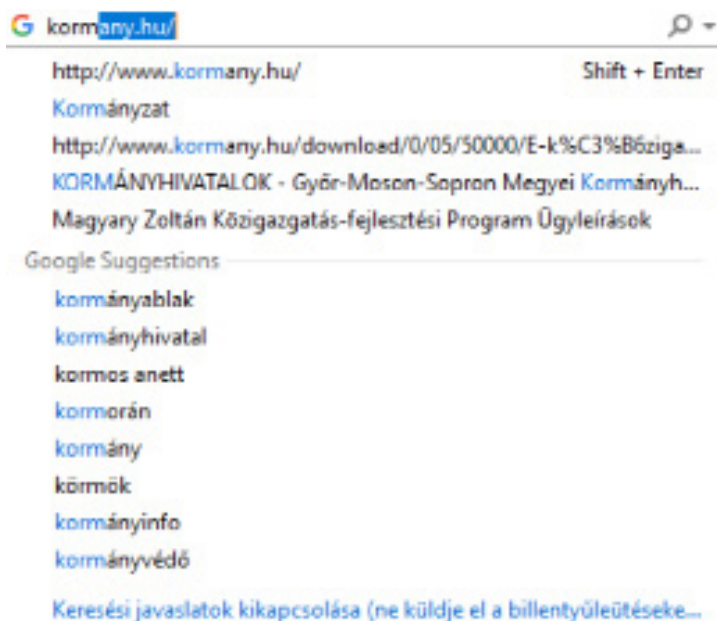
G kormany.hu/

http://www.kormany.hu/ Shift + Enter

Kormányzat

http://www.kormany.hu/download/0/05/50000/E-k%C3%B6ziga...

KORMÁNYHIVATALOK - Győr-Moson-Sopron Megyei Kormányh...

Magyary Zoltán Közigazgatás-fejlesztési Program Ügyleírások

Google Suggestions

kormányablak

kormányhivatal

kormos anett

kormorán

kormány

körmök

kormányinfo

kormányvédő

Keresési javaslatok kikapcsolása (ne küldje el a billentyűleütéseke...